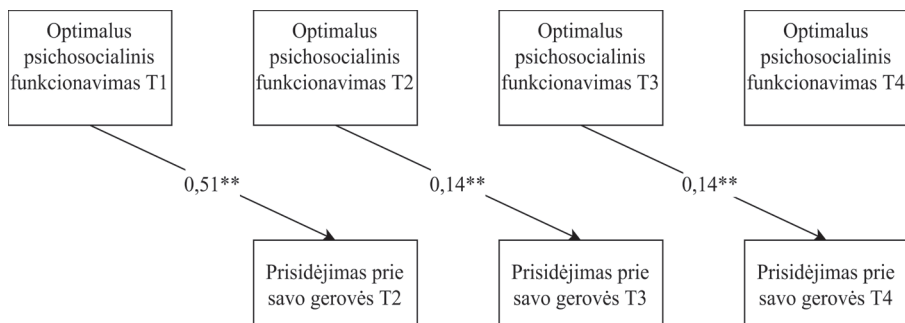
Optimalus psichosocialinis funkcionavimas T1

Optimalus psichosocialinis funkcionavimas T2

Optimalus psichosocialinis funkcionavimas T3

Optimalus psichosocialinis funkcionavimas T4

0,51**

0,14**

0,14**

Prisidėjimas prie savo gerovės T2

Prisidėjimas prie savo gerovės T3

Prisidėjimas prie savo gerovės T4